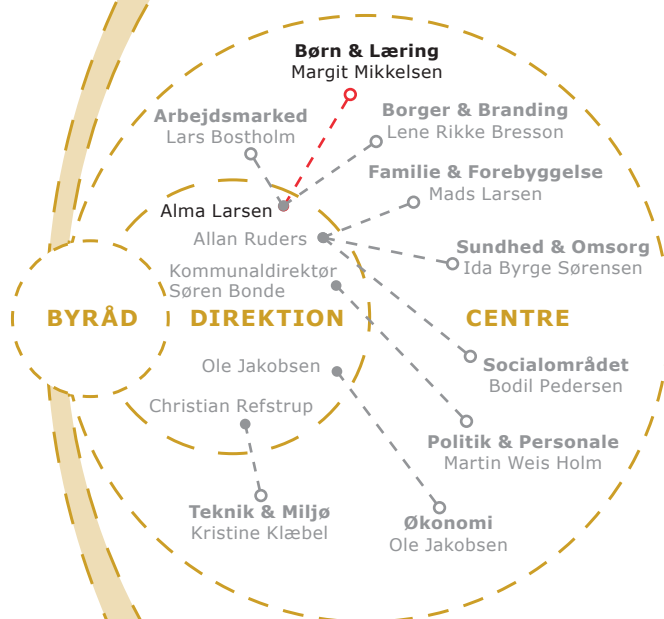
Børn & Læring
Margit Mikkelsen

Arbejdsmarked
Lars Bostholm

Borger & Branding
Lene Rikke Bresson

Familie & Forebyggelse
Mads Larsen

Alma Larsen

Allan Ruders

Sundhed & Omsorg
Ida Byrge Sørensen

Kommunaldirektør
Søren Bonde

BYRÅD

DIREKTION

CENTRE

Socialområdet
Bodil Pedersen

Ole Jakobsen

Christian Refstrup

Politik & Personale
Martin Weis Holm

Teknik & Miljø
Kristine Klæbel

Økonomi
Ole Jakobsen